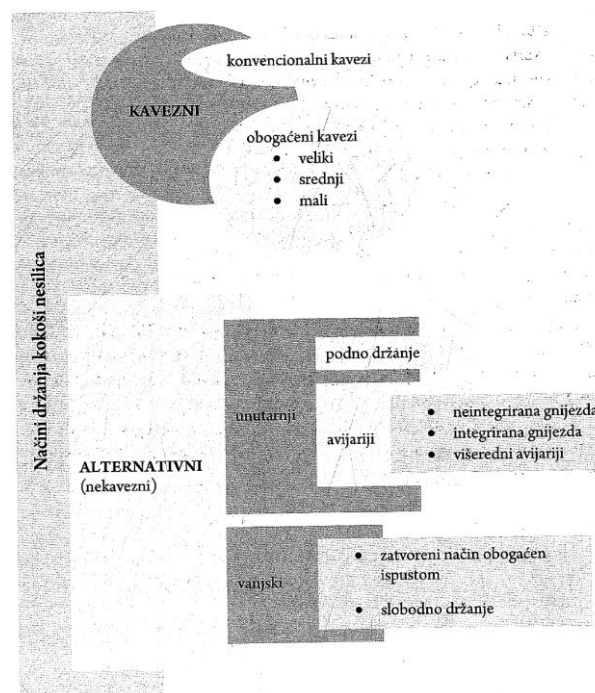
Načini držanja kokoši nesilica

KAVEZNI

konvencionalni kavezi

obogaćeni kavezi
• veliki
• srednji
• mali

ALTERNATIVNI
(nekavezni)

unutarnji

podno držanje

avijariji

• neintegrirana gnijezda
• integrirana gnijezda
• višeredni avijariji

vanjski

• zatvoreni način obogaćen ispustom
• slobodno držanje